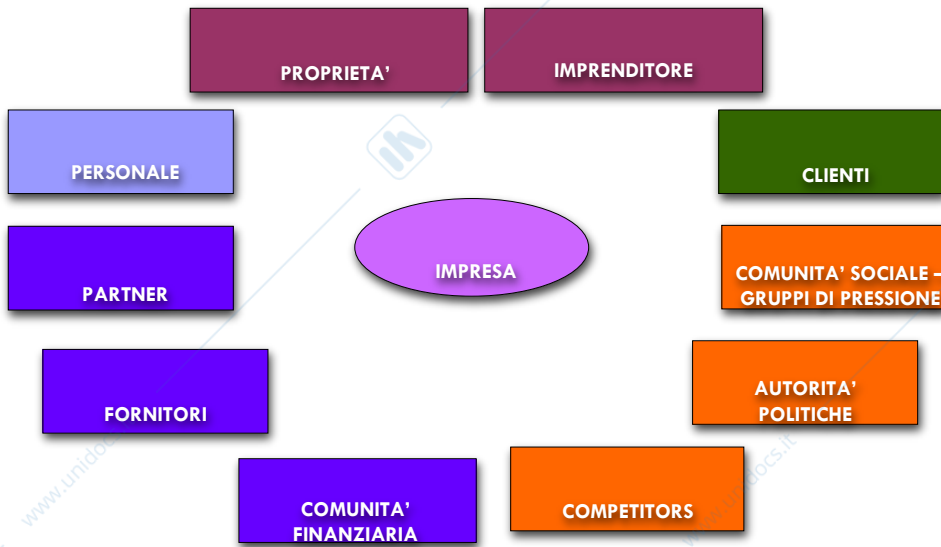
PROPRIETA'

IMPRENDITORE

PERSONALE

CLIENTI

IMPRESA

PARTNER

COMUNITA' SOCIALE – GRUPPI DI PRESSIONE

FORNITORI

AUTORITA' POLITICHE

COMUNITA' FINANZIARIA

COMPETITORS

www.unidocs.it

www.unidocs.it